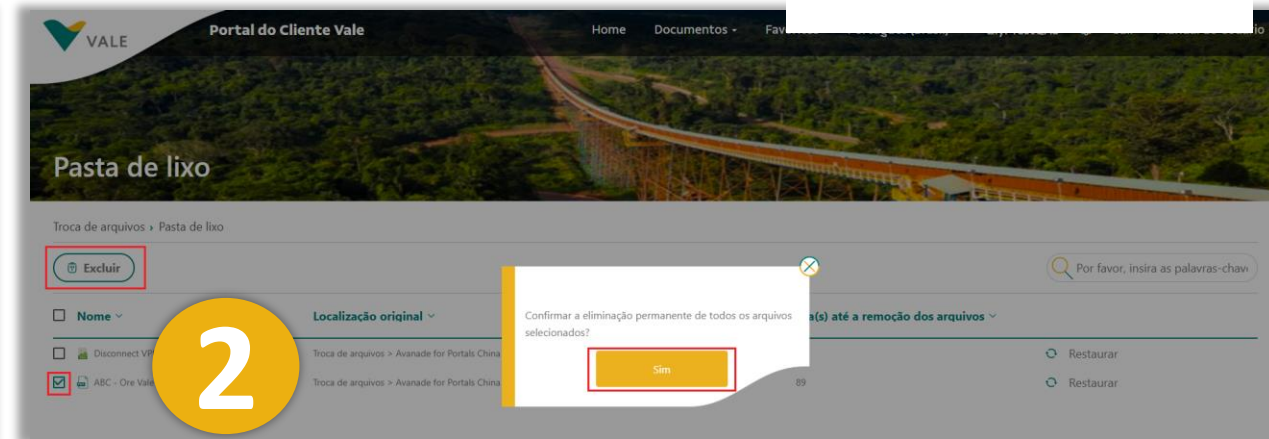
VALE

Portal do Cliente Vale

Home Documentos Favo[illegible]

Pasta de lixo

Troca de arquivos › Pasta de lixo

Excluir

Por favor, insira as palavras-chav

Nome

Localização original

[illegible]a(s) até a remoção dos arquivos

Disconnect VP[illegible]

Troca de arquivos > Avanade for Portals China

Restaurar

ABC - Ore Vale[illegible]

Troca de arquivos > Avanade for Portals China

89

Restaurar

2

Confirmar a eliminação permanente de todos os arquivos selecionados?

Sim